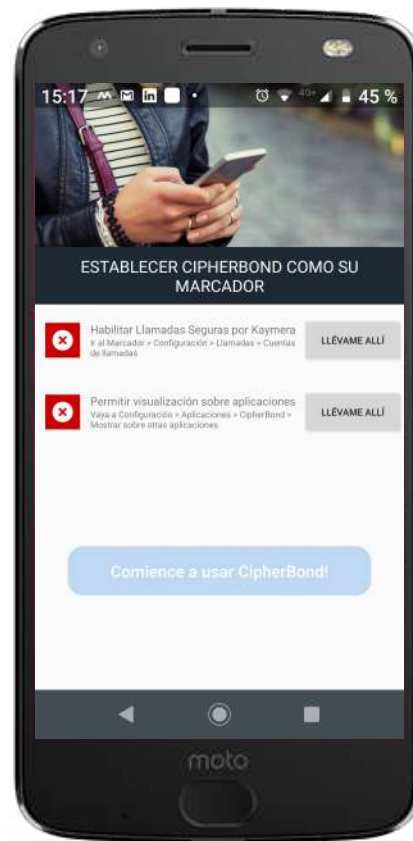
15:17 45 %

ESTABLECER CIPHERBOND COMO SU MARCADOR

Habilitar Llamadas Seguras por Kaymera
Ir al Marcador > Configuración > Llamadas > Cuentas de llamadas

LLÉVAME ALLÍ

Permitir visualización sobre aplicaciones
Vaya a Configuración > Aplicaciones > CipherBond > Mostrar sobre otras aplicaciones

LLÉVAME ALLÍ

Comience a usar CipherBond!

moto